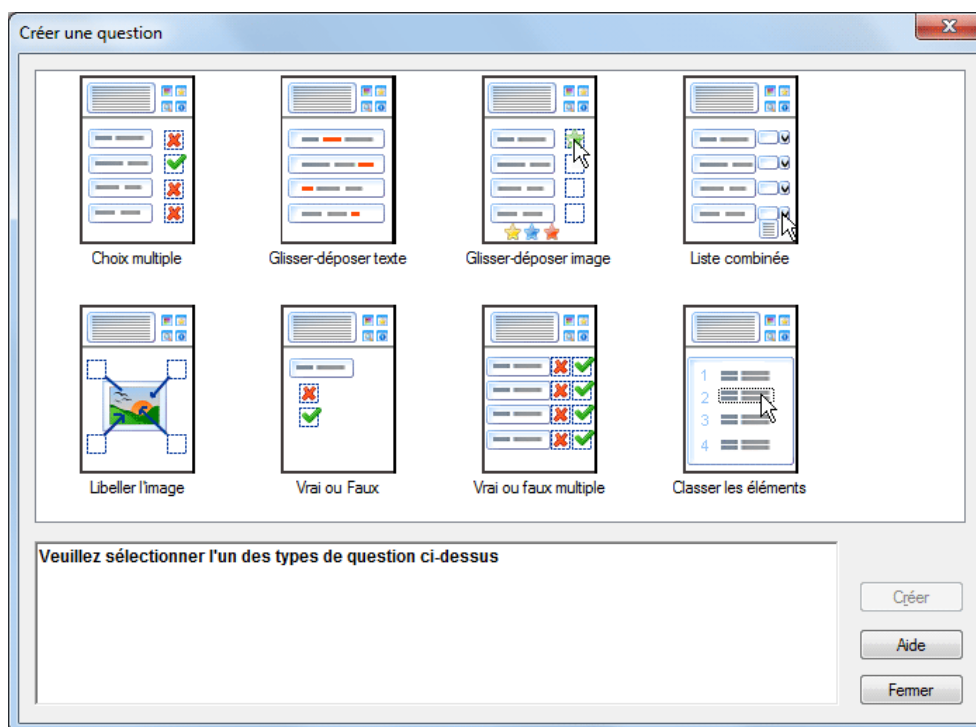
Créer une question

Choix multiple

Glisser-déposer texte

Glisser-déposer image

Liste combinée

Libeller l'image

Vrai ou Faux

Vrai ou faux multiple

1
2
3
4

Classer les éléments

Veuillez sélectionner l'un des types de question ci-dessus

Créer

Aide

Fermer